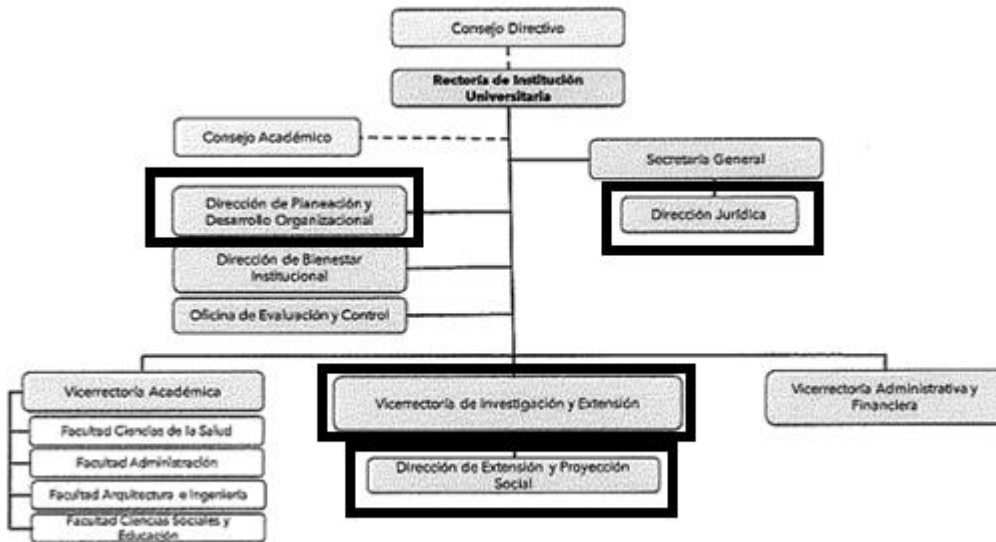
Consejo Directivo

Rectoría de Institución Universitaria

Consejo Académico

Secretaria General

Dirección de Planeación y Desarrollo Organizacional

Dirección Jurídica

Dirección de Bienestar Institucional

Oficina de Evaluación y Control

Vicerrectoría Académica

Facultad Ciencias de la Salud

Facultad Administración

Facultad Arquitectura e Ingeniería

Facultad Ciencias Sociales y Educación

Vicerrectoría de Investigación y Extensión

Dirección de Extensión y Proyección Social

Vicerrectoría Administrativa y Financiera